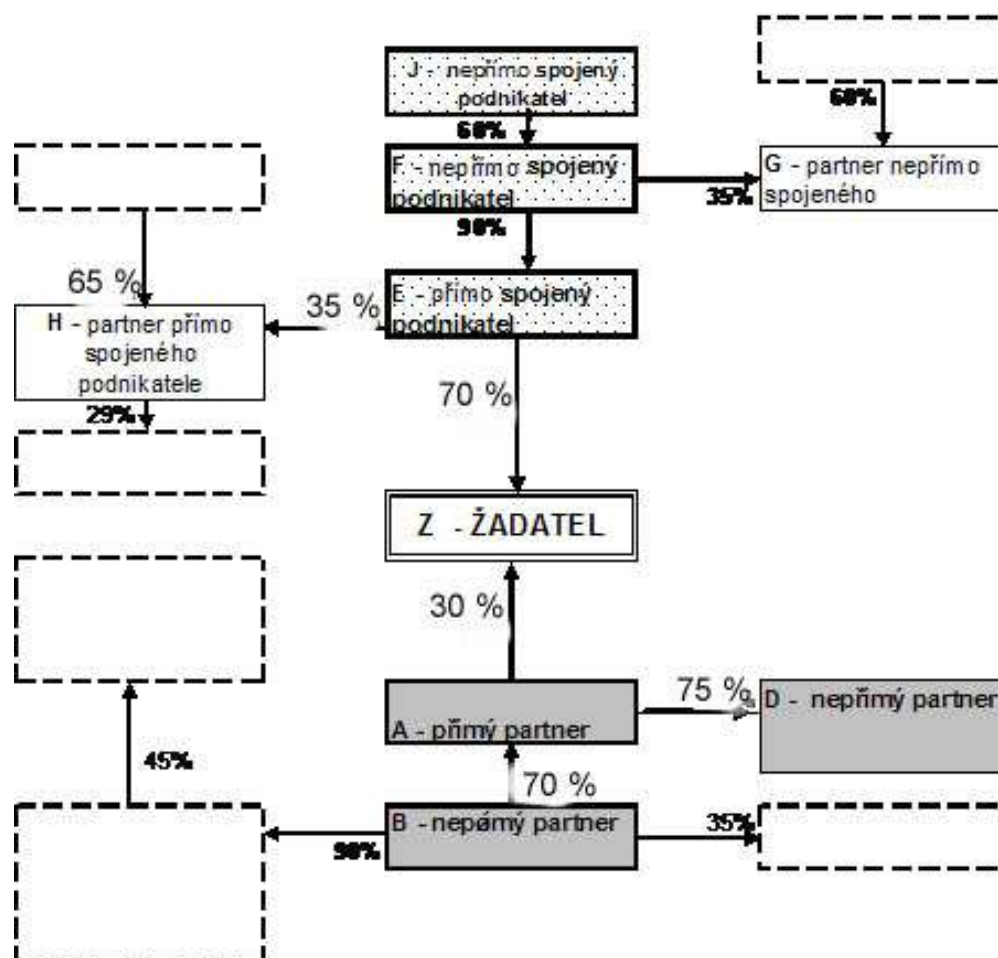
J - nepřímo spojený podnikatel

60%

60%

F - nepřímo spojený podnikatel

35%

G - partner nepřímo spojeného

90%

65 %

35 %

E - přímo spojený podnikatel

H - partner přímo spojeného podnikatele

29%

70 %

Z - ŽADATEL

30 %

75 %

D - nepřímý partner

A - přímý partner

45%

70 %

B - nepámý partner

35%

90%